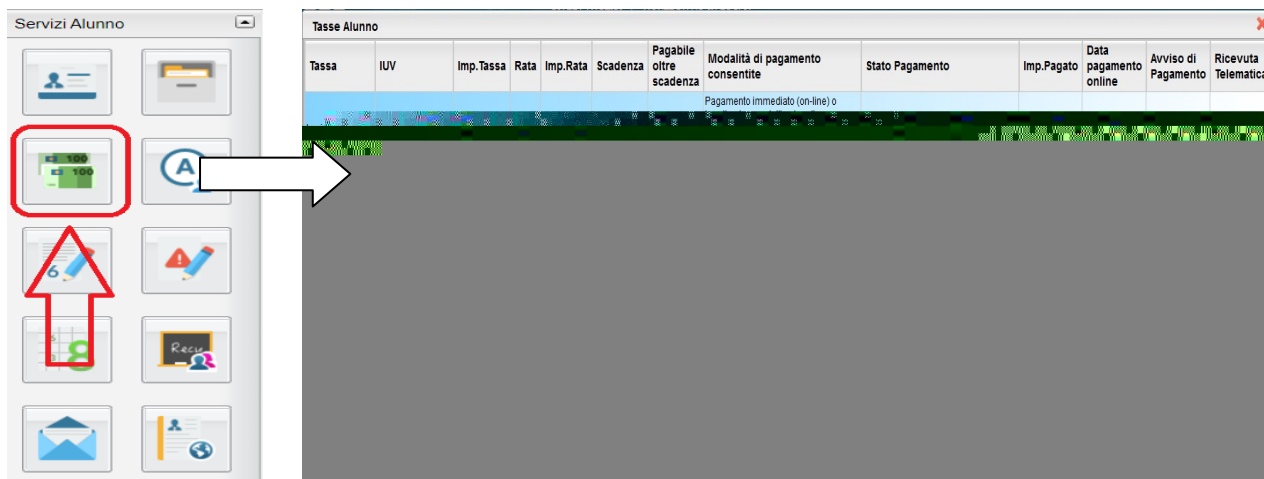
Servizi Alunno

100
100

A

6

8

Recu

Tasse Alunno

| Tassa | IUV | Imp.Tassa | Rata | Imp.Rata | Scadenza | Pagabile oltre scadenza | Modalità di pagamento consentite | Stato Pagamento | Imp.Pagato | Data pagamento online | Avviso di Pagamento | Ricevuta Telematica |
|---|---|---|---|---|---|---|---|---|---|---|---|---|
| | | | | | | | Pagamento immediato (on-line) o | | | | | |
| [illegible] | | | | | | | | | | | | |